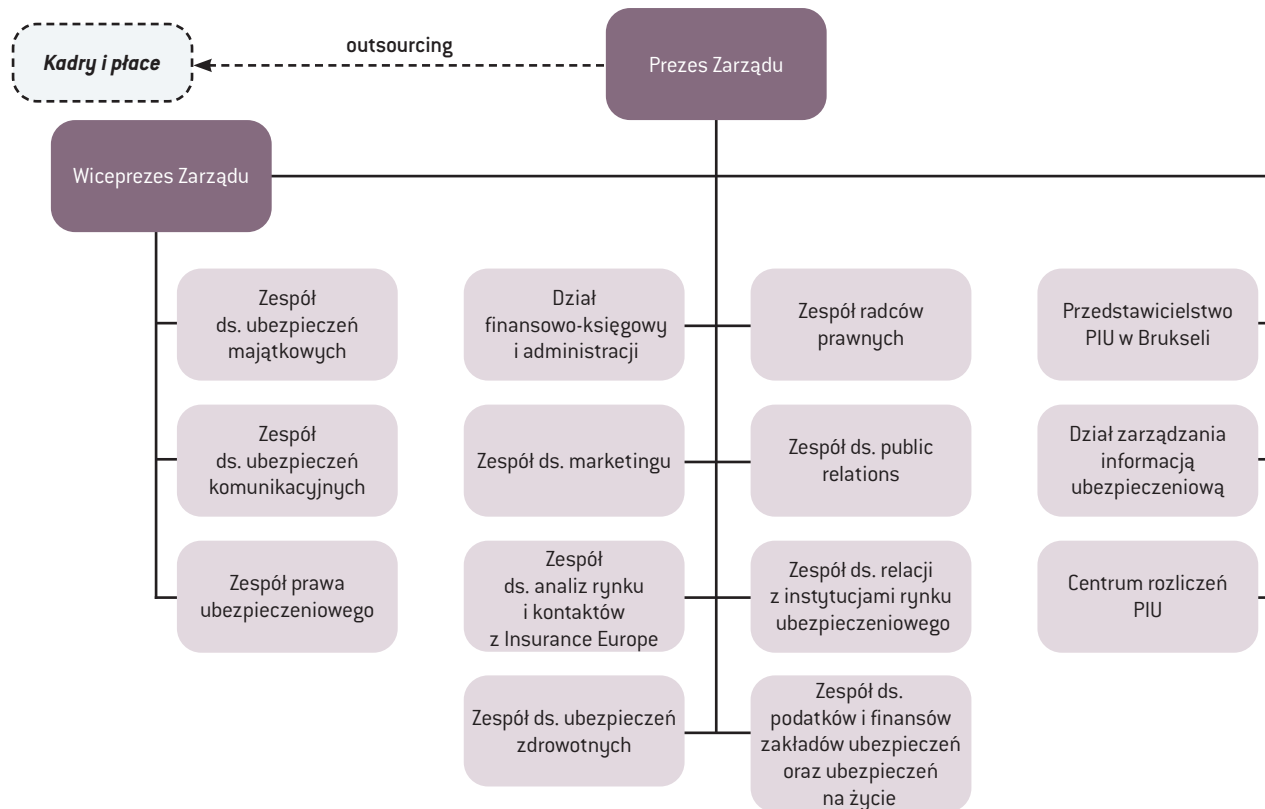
Kadry i płace

outsourcing

Prezes Zarządu

Wiceprezes Zarządu

Zespół ds. ubezpieczeń majątkowych

Zespół ds. ubezpieczeń komunikacyjnych

Zespół prawa ubezpieczeniowego

Dział finansowo-księgowy i administracji

Zespół ds. marketingu

Zespół ds. analiz rynku i kontaktów z Insurance Europe

Zespół ds. ubezpieczeń zdrowotnych

Zespół radców prawnych

Zespół ds. public relations

Zespół ds. relacji z instytucjami rynku ubezpieczeniowego

Zespół ds. podatków i finansów zakładów ubezpieczeń oraz ubezpieczeń na życie

Przedstawicielstwo PIU w Brukseli

Dział zarządzania informacją ubezpieczeniową

Centrum rozliczeń PIU